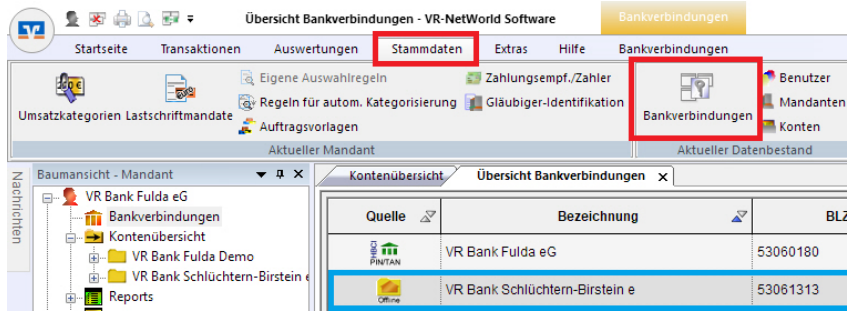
Übersicht Bankverbindungen - VR-NetWorld Software

Bankverbindungen

Startseite Transaktionen Auswertungen Stammdaten Extras Hilfe Bankverbindungen

Umsatzkategorien Lastschriftmandate

Eigene Auswahlregeln
Regeln für autom. Kategorisierung
Auftragsvorlagen

Zahlungsempf./Zahler
Gläubiger-Identifikation

Aktueller Mandant

Bankverbindungen

Benutzer
Mandanten
Konten

Aktueller Datenbestand

Nachrichten

Baumansicht - Mandant

VR Bank Fulda eG
Bankverbindungen
Kontenübersicht
VR Bank Fulda Demo
VR Bank Schlüchtern-Birstein e
Reports

Kontenübersicht | Übersicht Bankverbindungen ×

| Quelle | Bezeichnung | BLZ |
|---|---|---|
| HBCI PIN/TAN | VR Bank Fulda eG | 53060180 |
| Offline | VR Bank Schlüchtern-Birstein e | 53061313 |